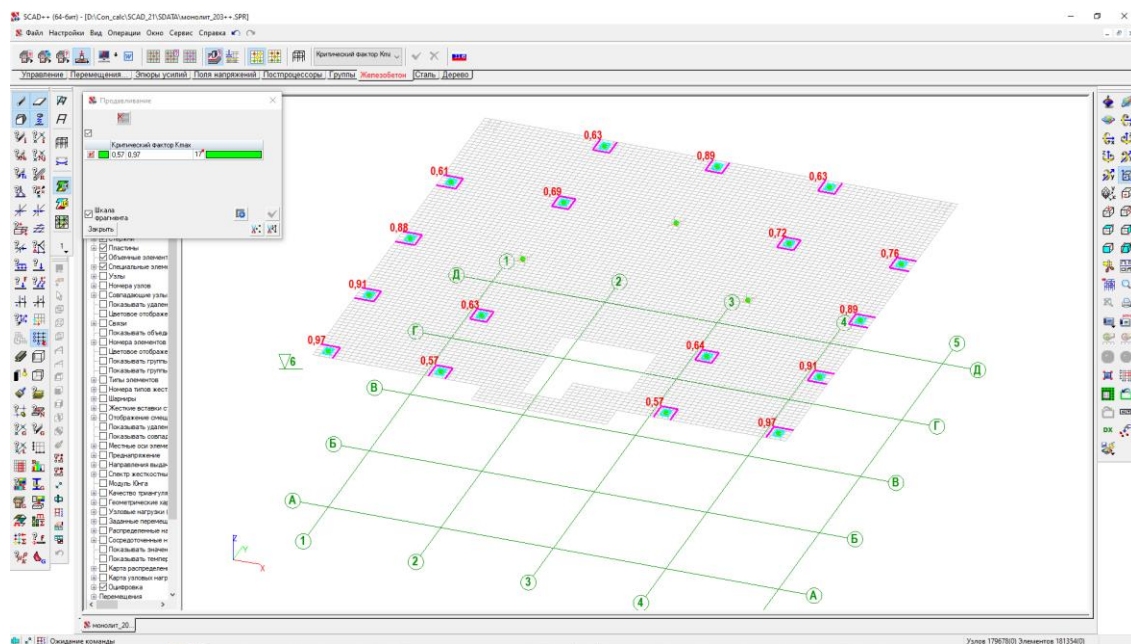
SCAD++ (64-бит) - [D:\Con_calc\SCAD_21\SDATA\монолит_203++.SPR]

Файл Настройки Вид Операции Окно Сервис Справка

Критический фактор Kmax

Управление | Перемещения | Эпюры усилий | Поля напряжений | Постпроцессоры | Группы | Железобетон | Сталь | Дерево

Продавливание

Критический фактор Kmax

0,57 0,97 17

Шкала фрагмента

Закрыть

Стержни
Пластины
Объемные элемент
Специальные элем
Узлы
Номера узлов
Совпадающие узлы
Показывать удален
Цветовое отображе
Связи
Показывать объеди
Номера элементов
Цветовое отображе
Показывать группы
Показывать группы
Типы элементов
Номера типов жест
Шарниры
Жесткие вставки с
Отображение смещ
Показывать удален
Показывать совпад
Местные оси элеме
Преднапряжение
Направления выдач
Спектр жесткости
Модуль Юнга
Качество триангуля
Геометрические ха
Узловые нагрузки
Заданные перемещ
Распределенные на
Сосредоточенные н
Показывать значен
Показывать темпер
Карта распределен
Карта узловых нагр
Оцифровка
Перемещения

0,63
0,89
0,61
0,69
0,63
0,88
0,72
0,76
0,91
0,63
0,89
0,97
0,57
0,64
0,91
0,57
0,97

6

Д
Г
В
Б
А
1
2
3
4
5
Д
Г
В
Б
А
1
2
3
4

Z
Y
X

монолит_20...

Ожидание команды

Узлов 179678(0) Элементов 181354(0)